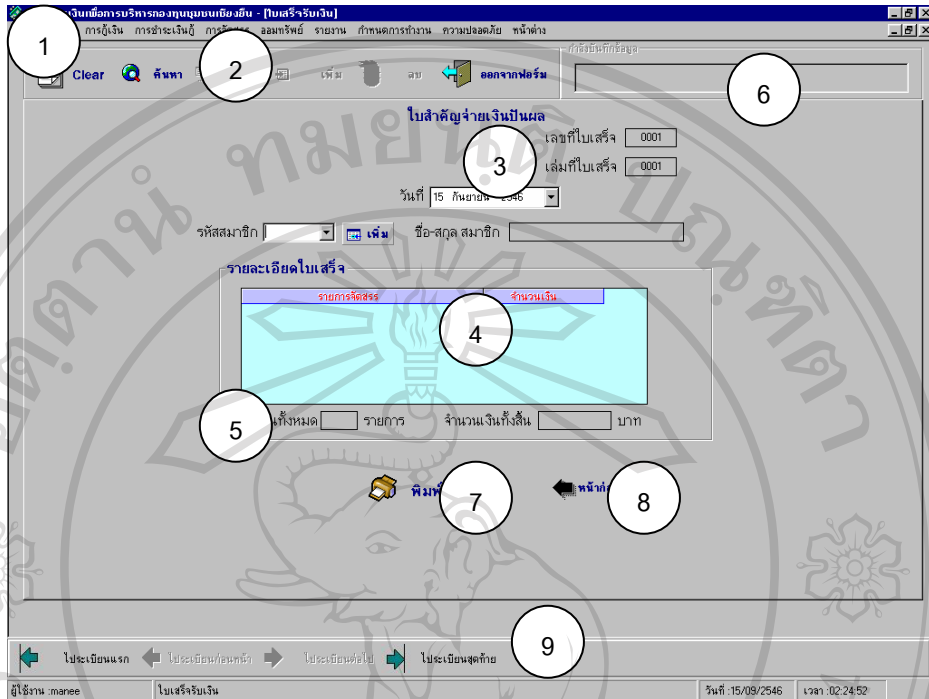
เงินเพื่อการบริหารกองทุนหมู่บ้านเชียงยืน - [ใบเสร็จรับเงิน]

1

การกู้เงิน การชำระเงินกู้ การ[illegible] ออมทรัพย์ รายงาน กำหนดการทำงาน ความปลอดภัย หน้าต่าง

Clear ค้นหา

2

เพิ่ม ลบ ออกจากฟอร์ม

กำลังบันทึกข้อมูล

6

ใบสำคัญจ่ายเงินปันผล

3

เลขที่ใบเสร็จ 0001

เล่มที่ใบเสร็จ 0001

วันที่ 15 กันยายน 2546

รหัสสมาชิก เพิ่ม ชื่อ-สกุล สมาชิก

รายละเอียดใบเสร็จ

| รายการจัดสรร | จำนวนเงิน |
|---|---|

4

5

ทั้งหมด รายการ จำนวนเงินทั้งสิ้น บาท

พิมพ์

7

หน้าก่

8

9

ไประเบียนแรก ไประเบียนก่อนหน้า ไประเบียนต่อไป ไประเบียนสุดท้าย

ผู้ใช้งาน :manee ใบเสร็จรับเงิน วันที่ :15/09/2546 เวลา :02:24:52